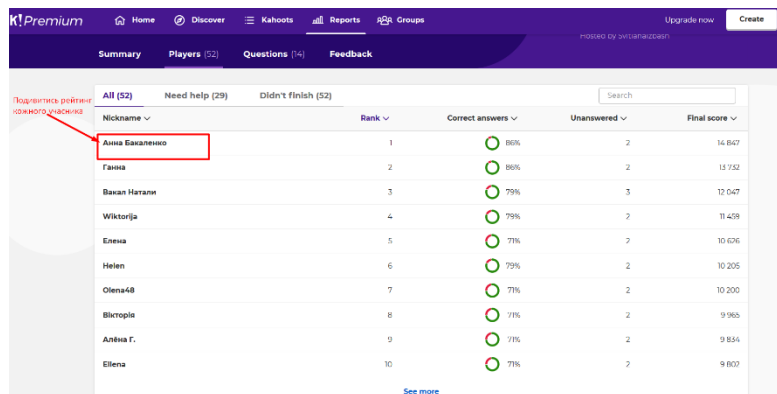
K!Premium Home Discover Kahoots Reports Groups Upgrade now Create

Summary Players (52) Questions (14) Feedback

Hosted by Svitlanalzbash

Подивитись рейтинг кожного учасника

All (52) Need help (29) Didn't finish (52)

Search

| Nickname | Rank | Correct answers | Unanswered | Final score |
|---|---|---|---|---|
| Анна Бакаленко | 1 | 86% | 2 | 14 847 |
| Ганна | 2 | 86% | 2 | 13 732 |
| Вакал Натали | 3 | 79% | 3 | 12 047 |
| Wiktorija | 4 | 79% | 2 | 11 459 |
| Елена | 5 | 71% | 2 | 10 626 |
| Helen | 6 | 79% | 2 | 10 205 |
| Olena48 | 7 | 71% | 2 | 10 200 |
| Вікторія | 8 | 71% | 2 | 9 985 |
| Алёна Г. | 9 | 71% | 2 | 9 834 |
| Ellena | 10 | 71% | 2 | 9 802 |

See more